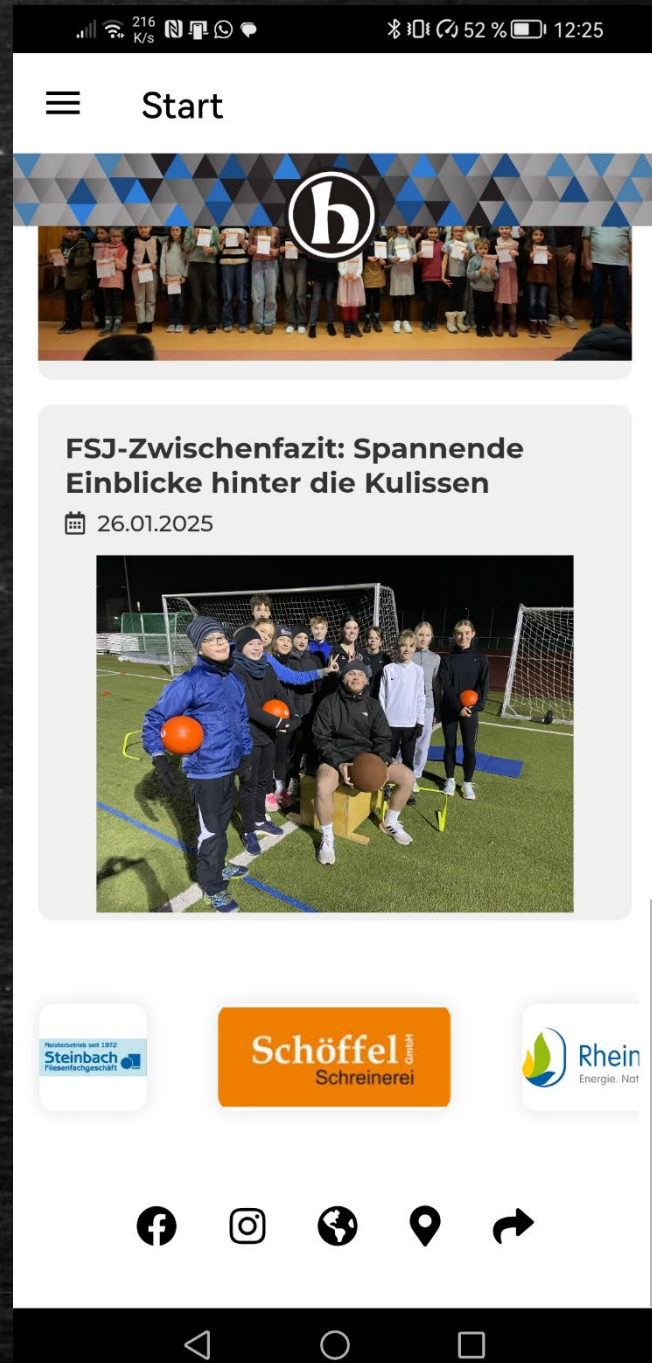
216 K/s 52 % 12:25

Start

h

FSJ-Zwischenfazit: Spannende Einblicke hinter die Kulissen

26.01.2025

Meisterbetrieb seit 1972
Steinbach
Fliesenfachgeschäft

Schöffel GmbH
Schreinerei

Rhein
Energie. Nat